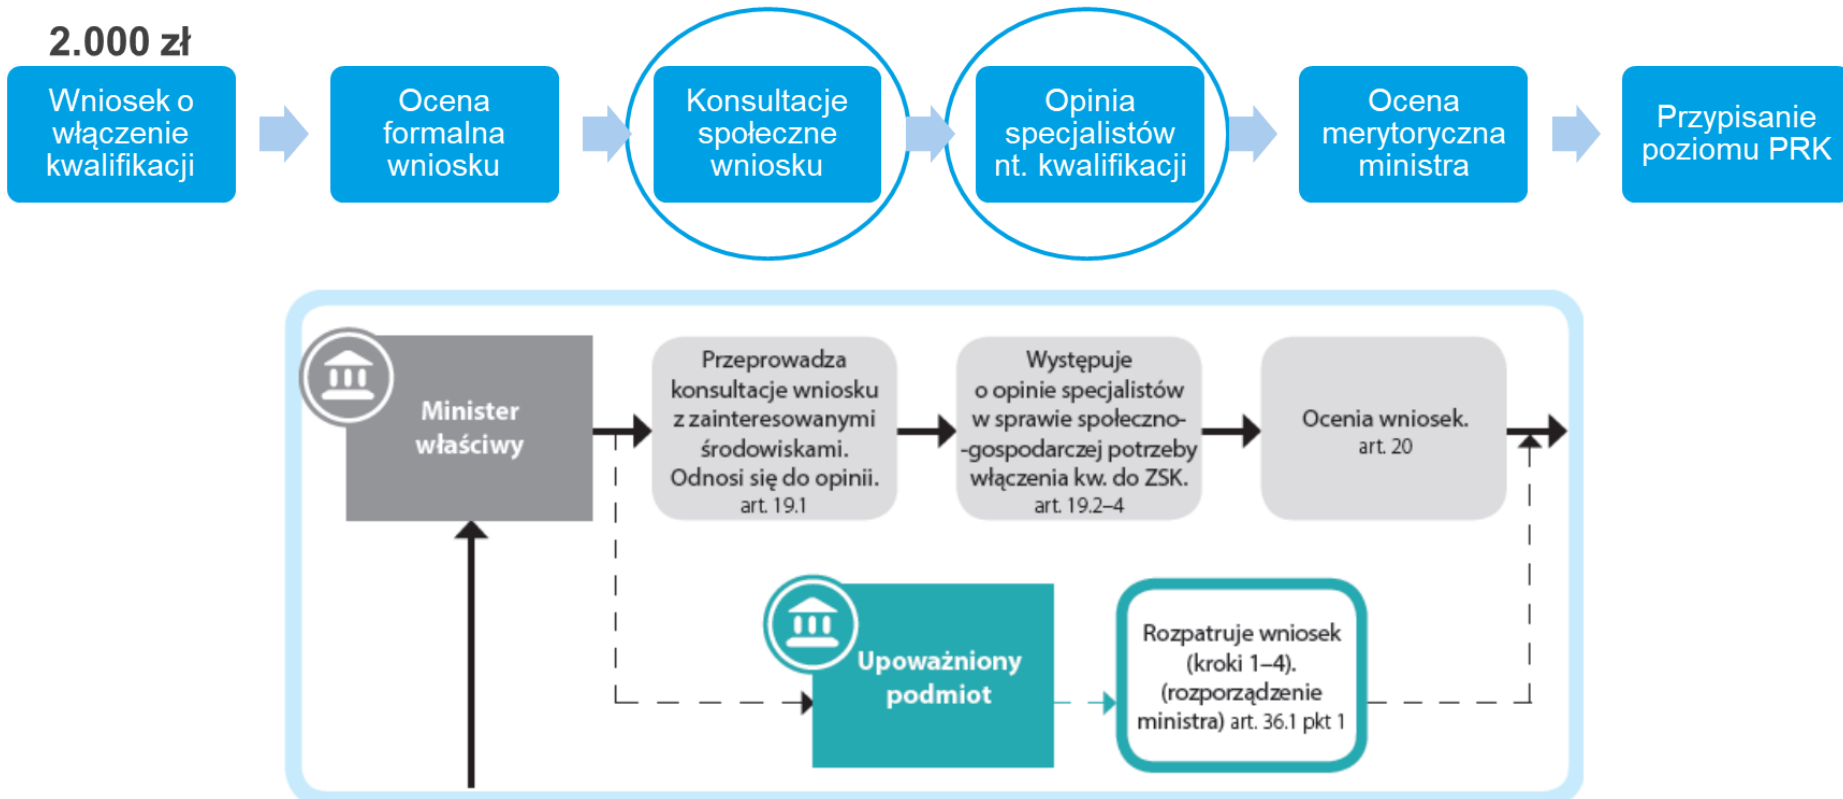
2.000 zł

Wniosek o włączenie kwalifikacji

Ocena formalna wniosku

Konsultacje społeczne wniosku

Opinia specjalistów nt. kwalifikacji

Ocena merytoryczna ministra

Przypisanie poziomu PRK

Minister właściwy

Przeprowadza konsultacje wniosku z zainteresowanymi środowiskami. Odnosi się do opinii. art. 19.1

Występuje o opinie specjalistów w sprawie społeczno--gospodarczej potrzeby włączenia kw. do ZSK. art. 19.2–4

Ocenia wniosek. art. 20

Upoważniony podmiot

Rozpatruje wniosek (kroki 1–4). (rozporządzenie ministra) art. 36.1 pkt 1